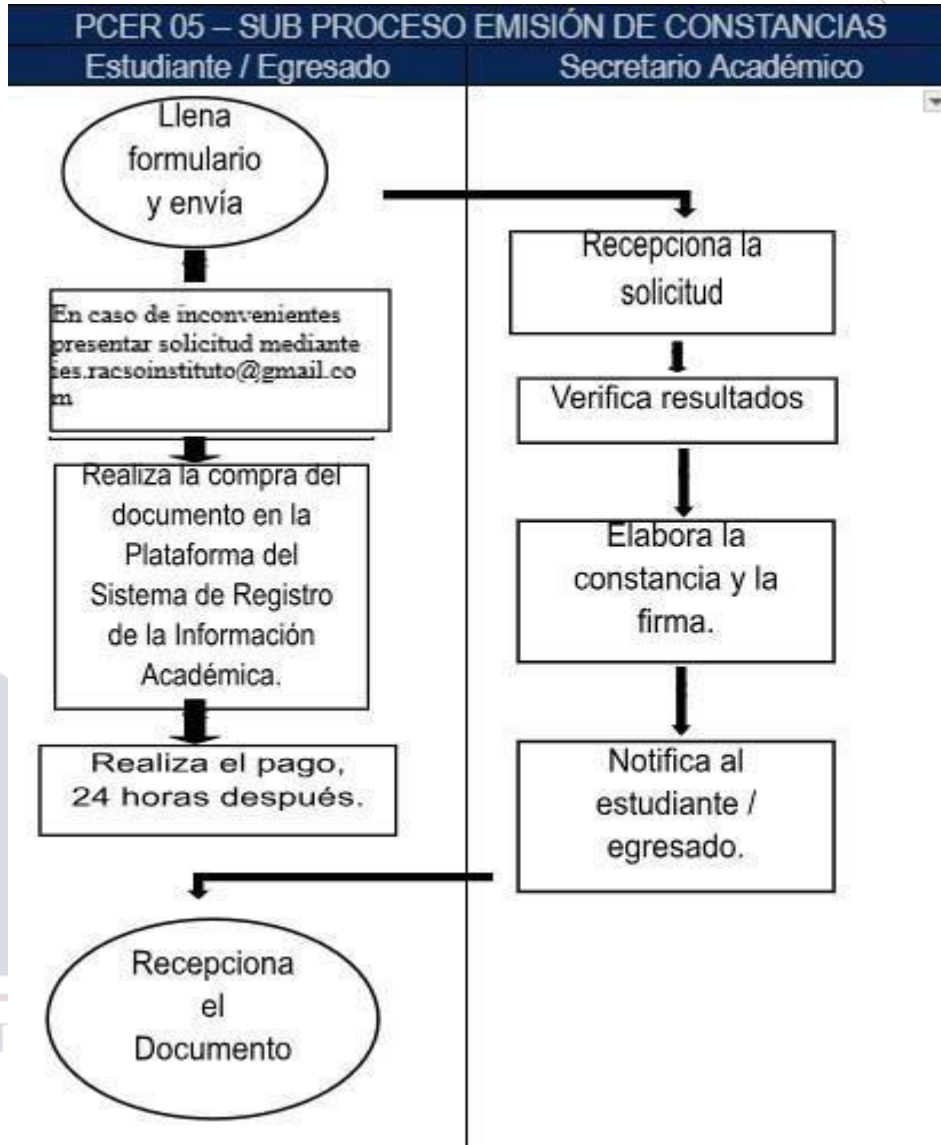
PCER 05 – SUB PROCESO EMISIÓN DE CONSTANCIAS

Estudiante / Egresado

Secretario Académico

Llena formulario y envía

Recepciona la solicitud

En caso de inconvenientes presentar solicitud mediante ies.racsoinstituto@gmail.com

Verifica resultados

Realiza la compra del documento en la Plataforma del Sistema de Registro de la Información Académica.

Elabora la constancia y la firma.

Realiza el pago, 24 horas después.

Notifica al estudiante / egresado.

Recepciona el Documento